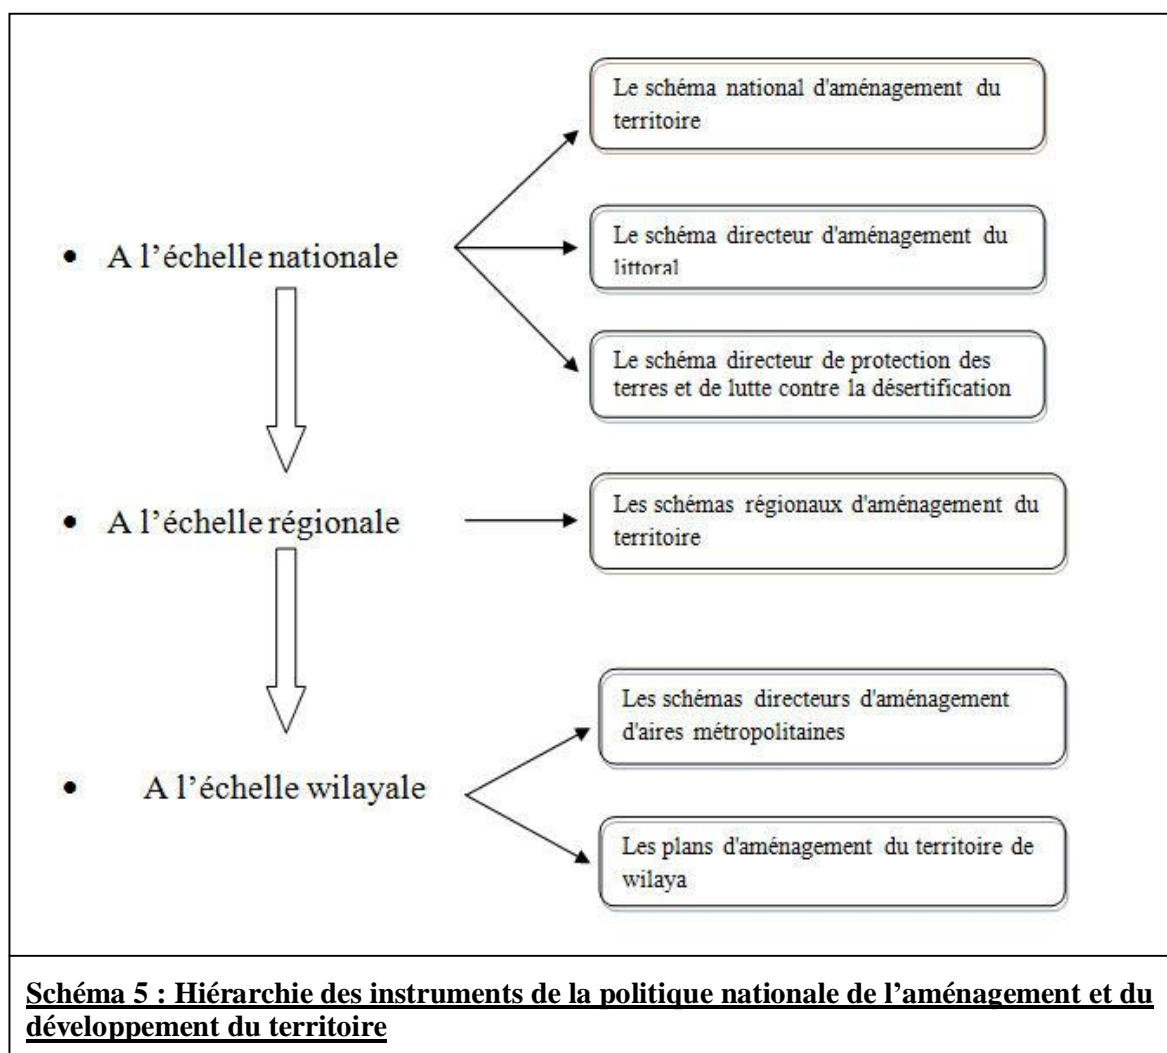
• A l'échelle nationale

Le schéma national d'aménagement du territoire

Le schéma directeur d'aménagement du littoral

Le schéma directeur de protection des terres et de lutte contre la désertification

• A l'échelle régionale

Les schémas régionaux d'aménagement du territoire

• A l'échelle wilayale

Les schémas directeurs d'aménagement d'aires métropolitaines

Les plans d'aménagement du territoire de wilaya

Schéma 5 : Hiérarchie des instruments de la politique nationale de l'aménagement et du développement du territoire